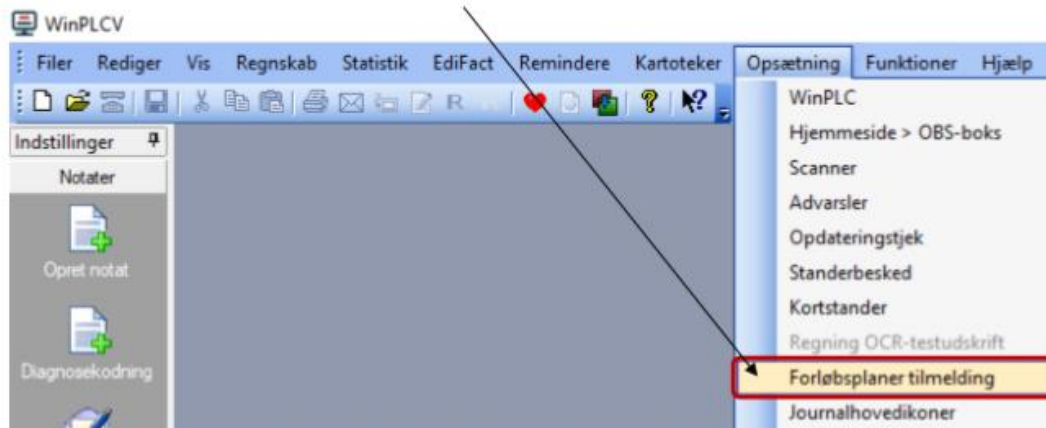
WinPLCV

Filer Rediger Vis Regnskab Statistik EdiFact Remindere Kartoteker Opsætning Funktioner Hjælp

Indstillinger

Notater

Opret notat

Diagnosekodning

WinPLC
Hjemmeside > OBS-boks
Scanner
Advarsler
Opdateringstjek
Standerbesked
Kortstander
Regning OCR-testudskrift
Forløbsplaner tilmelding
Journalhovedikoner